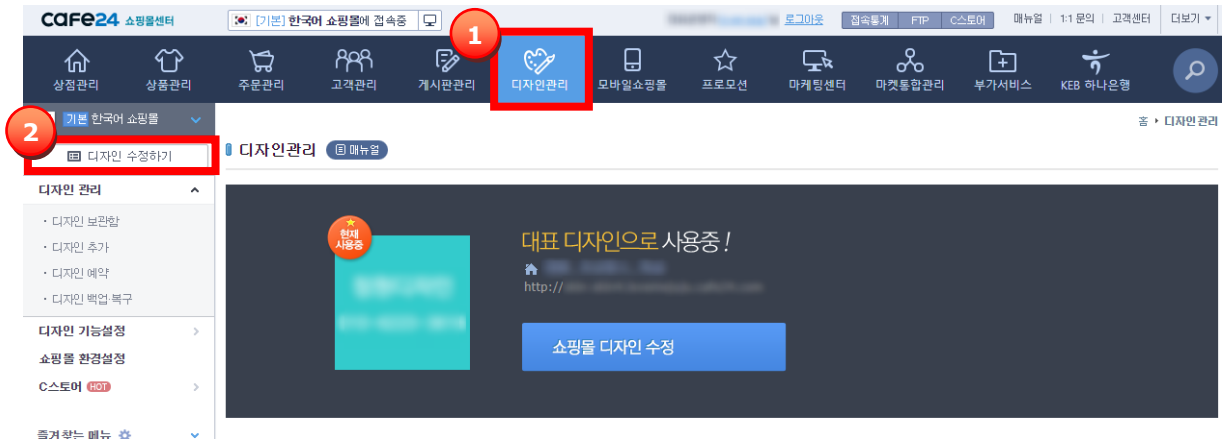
cafe24 쇼핑몰센터

[기본] 한국어 쇼핑몰에 접속중

로그아웃 | 접속통계 | FTP | C스토어 | 매뉴얼 | 1:1 문의 | 고객센터 | 더보기

1

상점관리 | 상품관리 | 주문관리 | 고객관리 | 게시판관리 | 디자인관리 | 모바일쇼핑몰 | 프로모션 | 마케팅센터 | 마켓통합관리 | 부가서비스 | KEB 하나은행

2

기본 한국어 쇼핑몰

디자인 수정하기

디자인 관리
· 디자인 보관함
· 디자인 추가
· 디자인 예약
· 디자인 백업·복구

디자인 기능설정
쇼핑몰 환경설정
C스토어 HOT

즐겨찾는 메뉴

홈 ▸ 디자인관리

디자인관리 매뉴얼

현재 사용중

대표 디자인으로 사용중!

http://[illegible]

쇼핑몰 디자인 수정